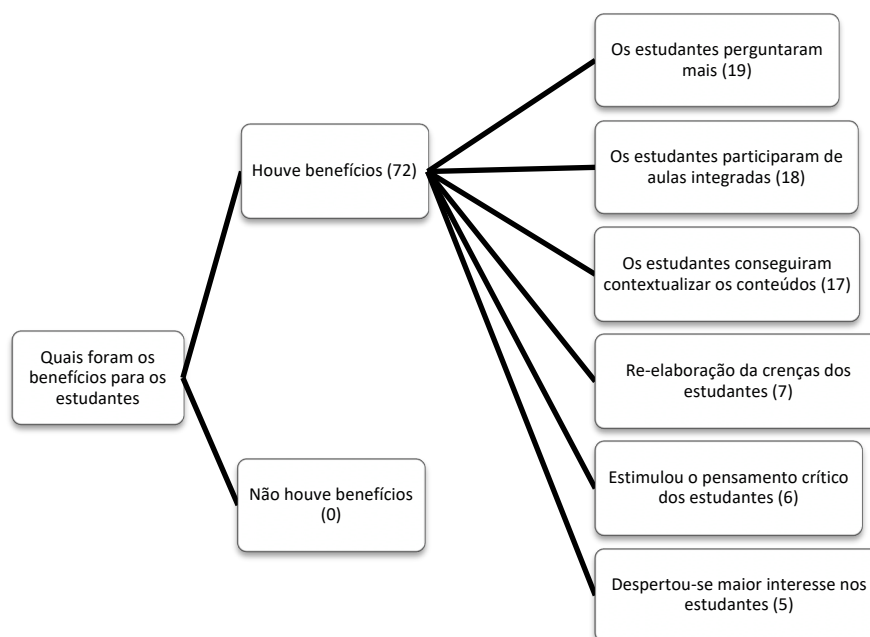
Quais foram os benefícios para os estudantes

Houve benefícios (72)

Não houve benefícios (0)

Os estudantes perguntaram mais (19)

Os estudantes participaram de aulas integradas (18)

Os estudantes conseguiram contextualizar os conteúdos (17)

Re-elaboração da crenças dos estudantes (7)

Estimulou o pensamento crítico dos estudantes (6)

Despertou-se maior interesse nos estudantes (5)